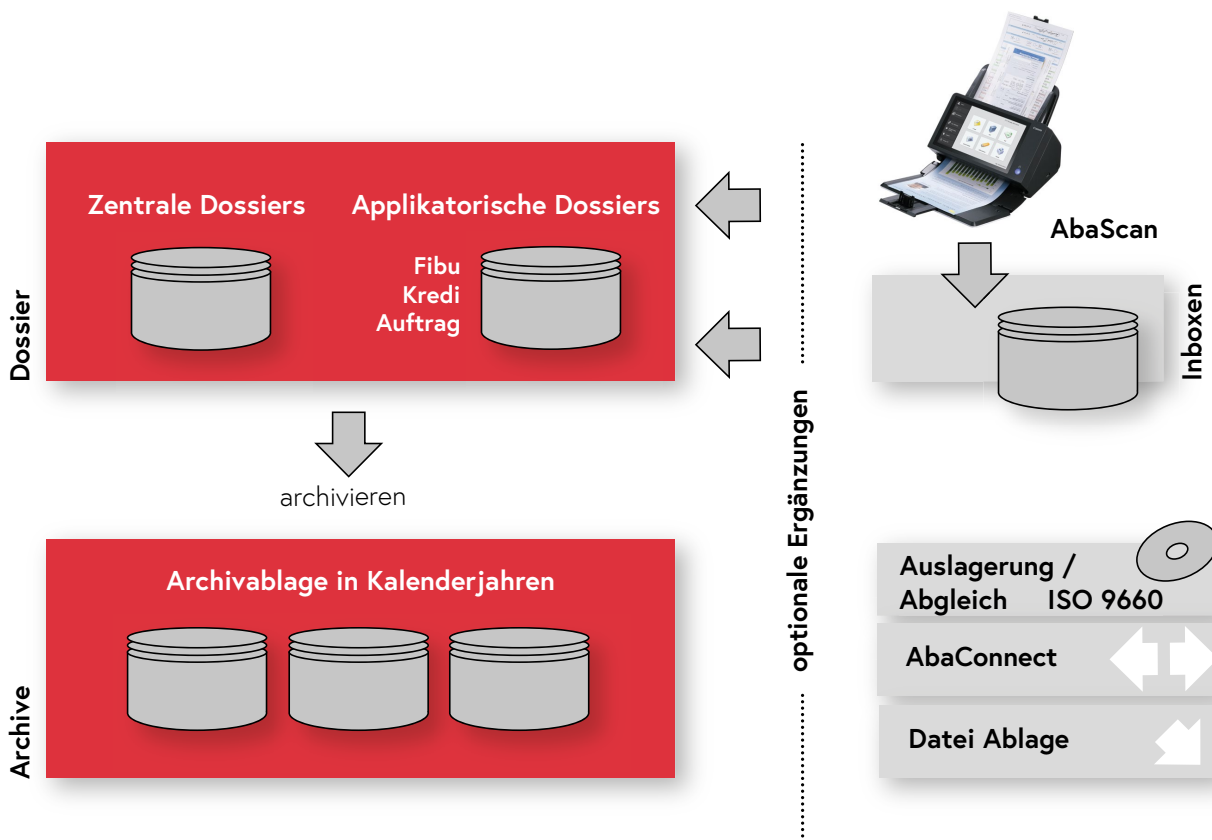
Dossier

Zentrale Dossiers

Applikatorische Dossiers

Fibu
Kredi
Auftrag

archivieren

Archive

Archivablage in Kalenderjahren

optionale Ergänzungen

AbaScan

Inboxen

Auslagerung / Abgleich ISO 9660

AbaConnect

Datei Ablage